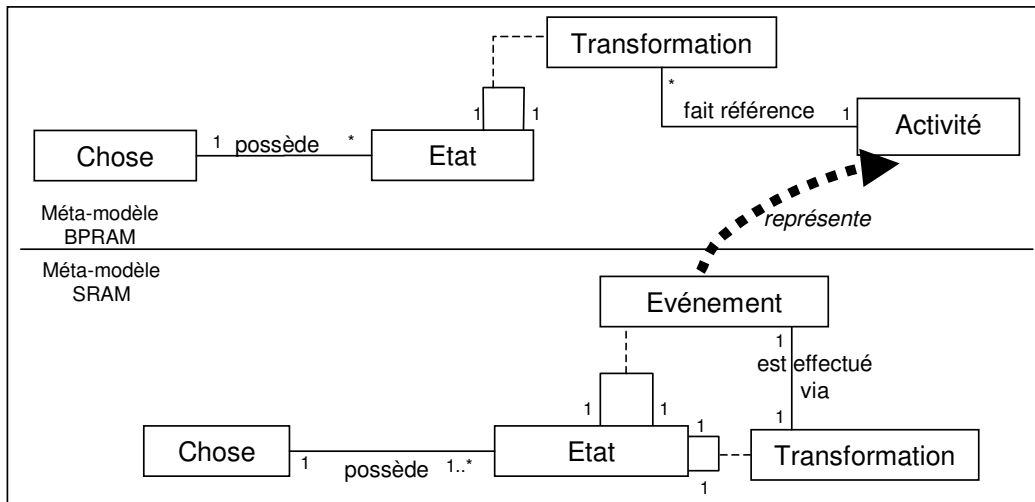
Transformation

\*

1 1

fait référence 1

Activité

Chose 1 possède \* Etat

Méta-modèle BPRAM

représente

Méta-modèle SRAM

Evénement

1

est effectué via

1

1 1

Chose 1 possède 1..\* Etat 1 Transformation

1